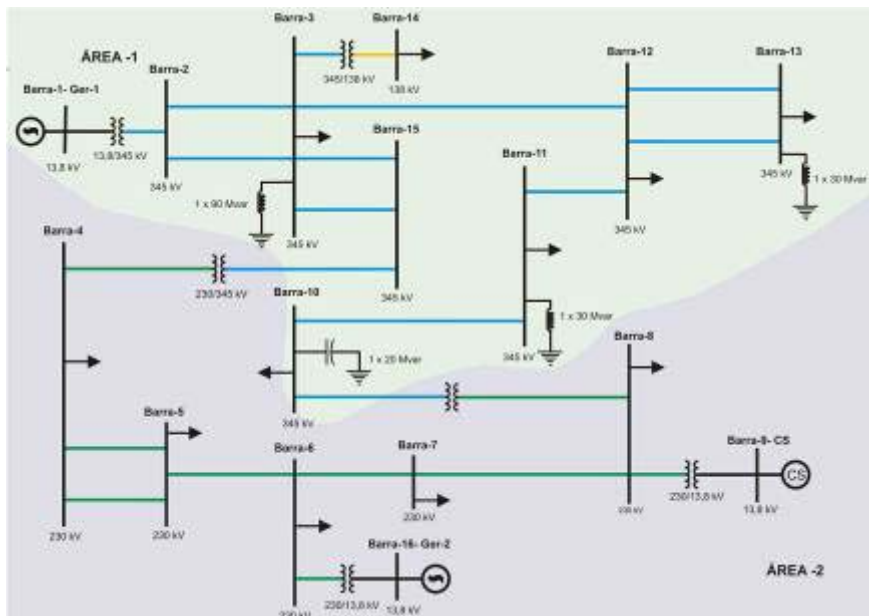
ÁREA -1

Barra-1- Ger-1
13,8 kV
13,8/345 kV

Barra-2
345 kV

Barra-3
345/138 kV
1 x 90 Mvar
345 kV

Barra-14
138 kV

Barra-15
345 kV

Barra-12
345 kV

Barra-13
345 kV
1 x 30 Mvar

Barra-11
1 x 30 Mvar
345 kV

Barra-4
230/345 kV
230 kV

Barra-10
1 x 20 Mvar
345 kV

Barra-8
230 kV

Barra-5
230 kV

Barra-6
230 kV

Barra-7
230 kV

Barra-9- CS
230/13,8 kV
13,8 kV
CS

Barra-16- Ger-2
230/13,8 kV
13,8 kV

ÁREA -2